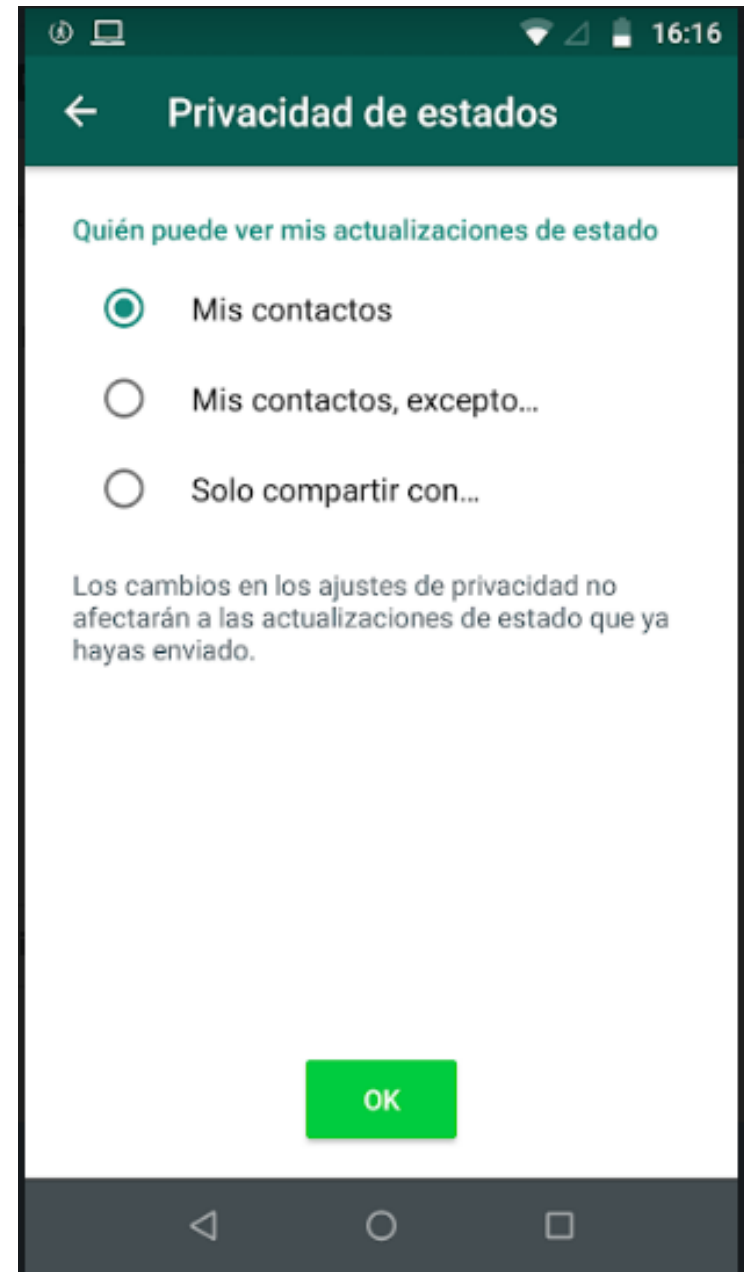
16:16

Privacidad de estados

Quién puede ver mis actualizaciones de estado

Mis contactos

Mis contactos, excepto...

Solo compartir con...

Los cambios en los ajustes de privacidad no afectarán a las actualizaciones de estado que ya hayas enviado.

OK